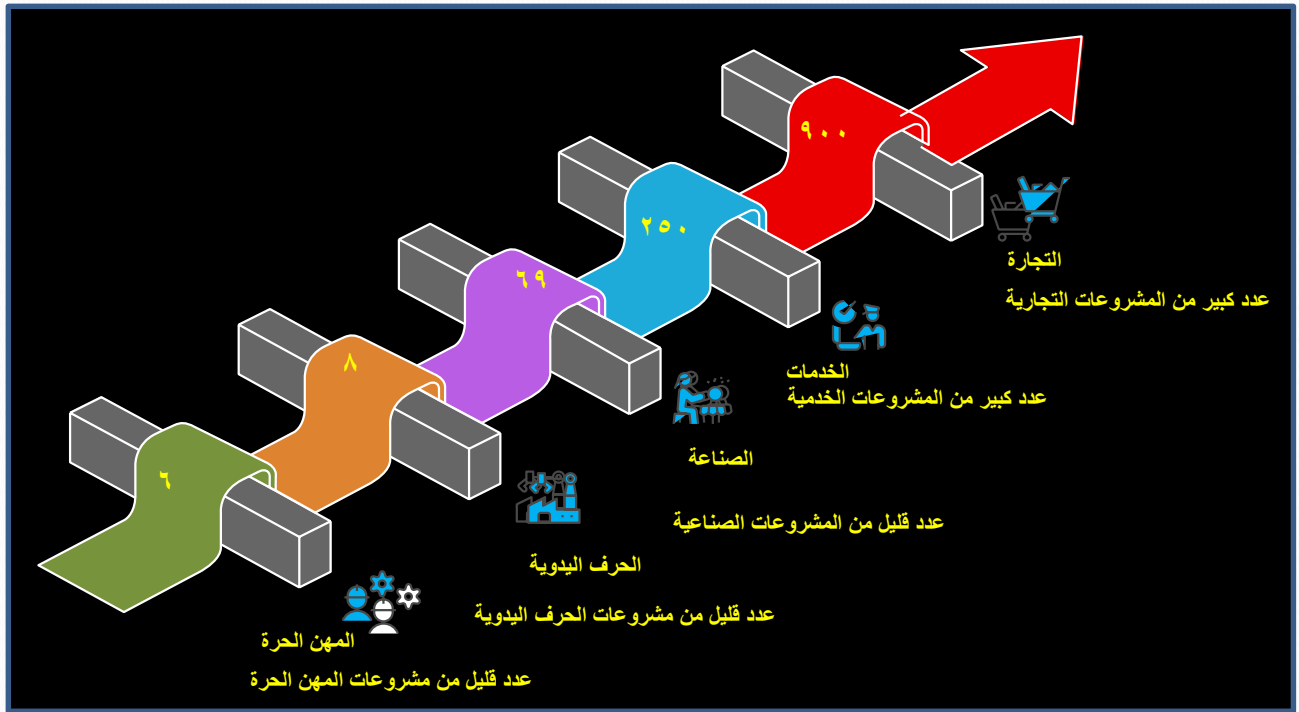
٩٠٠

التجارة

عدد كبير من المشروعات التجارية

٢٥٠

الخدمات

عدد كبير من المشروعات الخدمية

٦٩

الصناعة

عدد قليل من المشروعات الصناعية

٨

الحرف اليدوية

عدد قليل من مشروعات الحرف اليدوية

٦

المهن الحرة

عدد قليل من مشروعات المهن الحرة